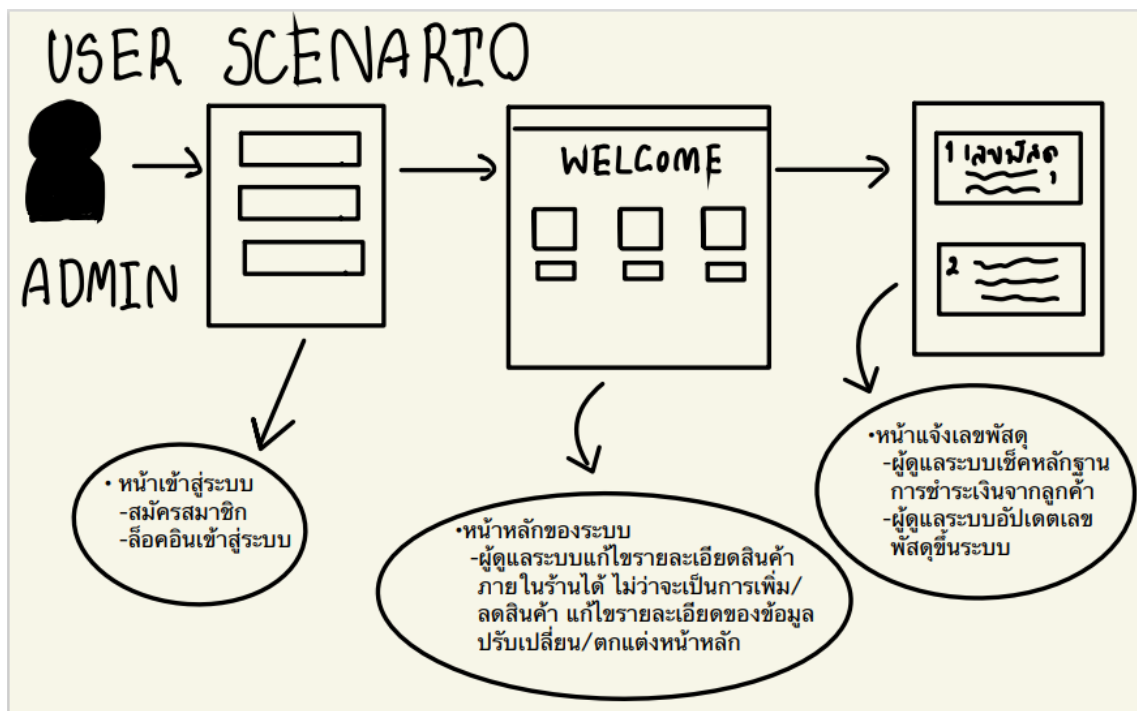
USER SCENARIO

ADMIN

WELCOME

1 เลขพัสดุ

2

• หน้าเข้าสู่ระบบ
-สมัครสมาชิก
-ล็อคอินเข้าสู่ระบบ

•หน้าหลักของระบบ
-ผู้ดูแลระบบแก้ไขรายละเอียดสินค้าภายในร้านได้ ไม่ว่าจะเป็นการเพิ่ม/ลดสินค้า แก้ไขรายละเอียดของข้อมูล ปรับเปลี่ยน/ตกแต่งหน้าหลัก

•หน้าแจ้งเลขพัสดุ
-ผู้ดูแลระบบเช็คหลักฐานการชำระเงินจากลูกค้า
-ผู้ดูแลระบบอัปเดตเลขพัสดุขึ้นระบบ